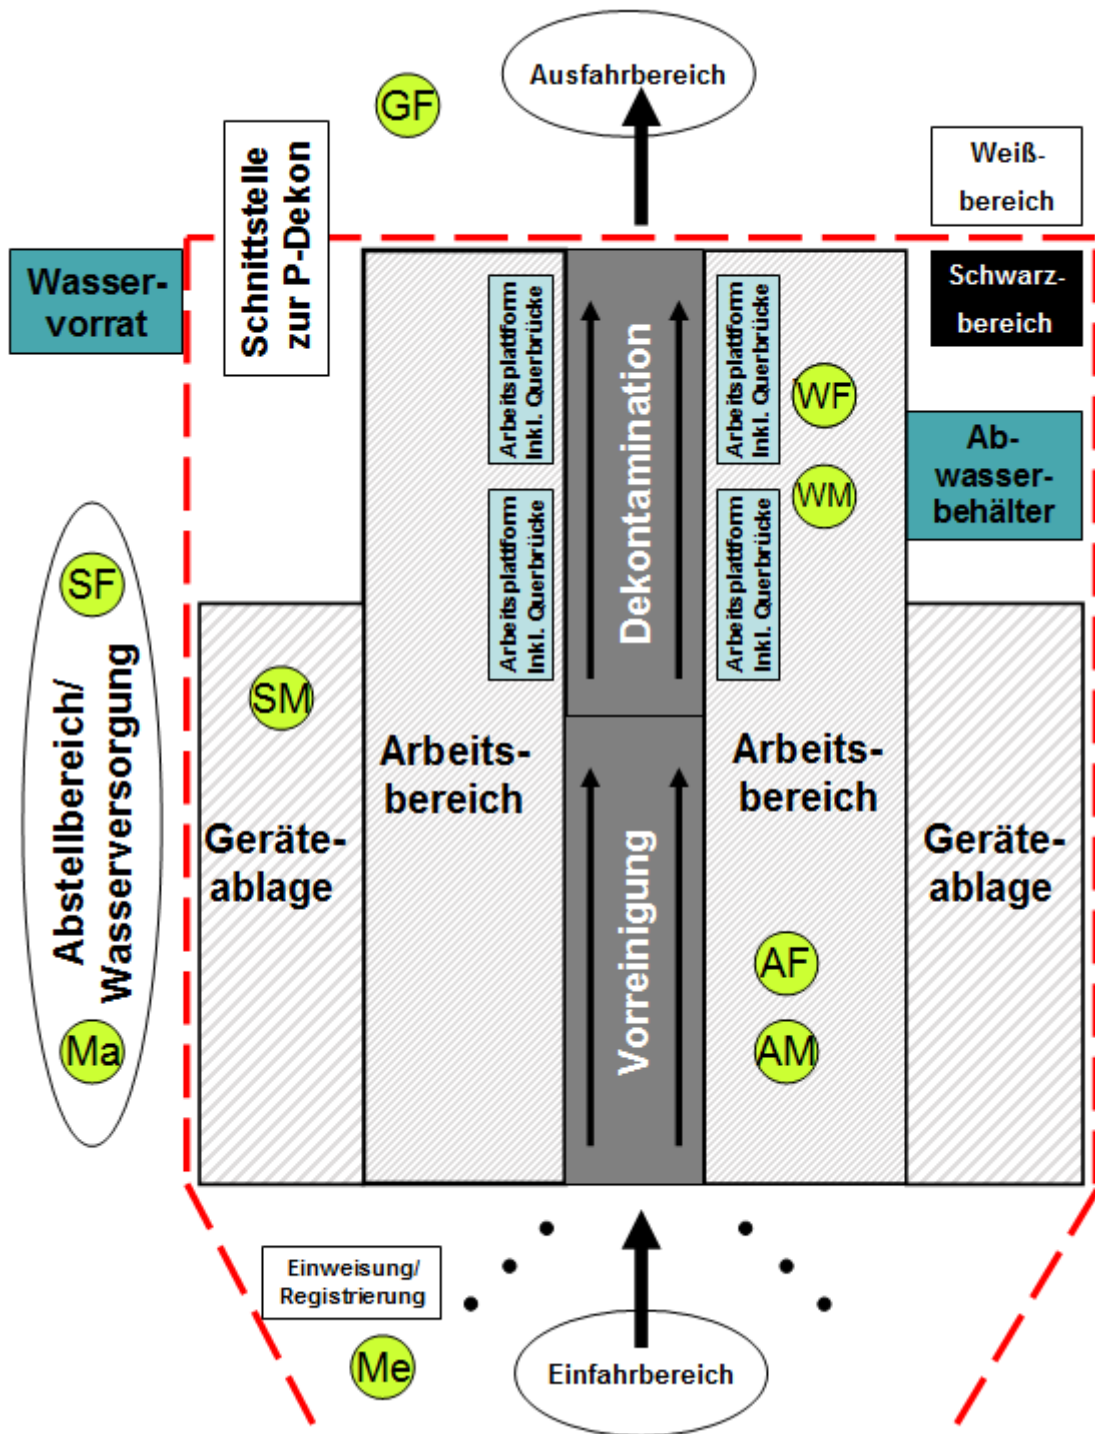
Ausfahrbereich

GF

Schnittstelle zur P-Dekon

Weiß-bereich

Wasser-vorrat

Schwarz-bereich

Arbeitsplattform inkl. Querbrücke

Dekontamination

Arbeitsplattform inkl. Querbrücke

WF

Ab-wasser-behälter

WM

Arbeitsplattform inkl. Querbrücke

Arbeitsplattform inkl. Querbrücke

SF

Abstellbereich/ Wasserversorgung

SM

Arbeits-bereich

Arbeits-bereich

Geräte-ablage

Vorreinigung

Geräte-ablage

AF

Ma

AM

Einweisung/ Registrierung

Me

Einfahrbereich